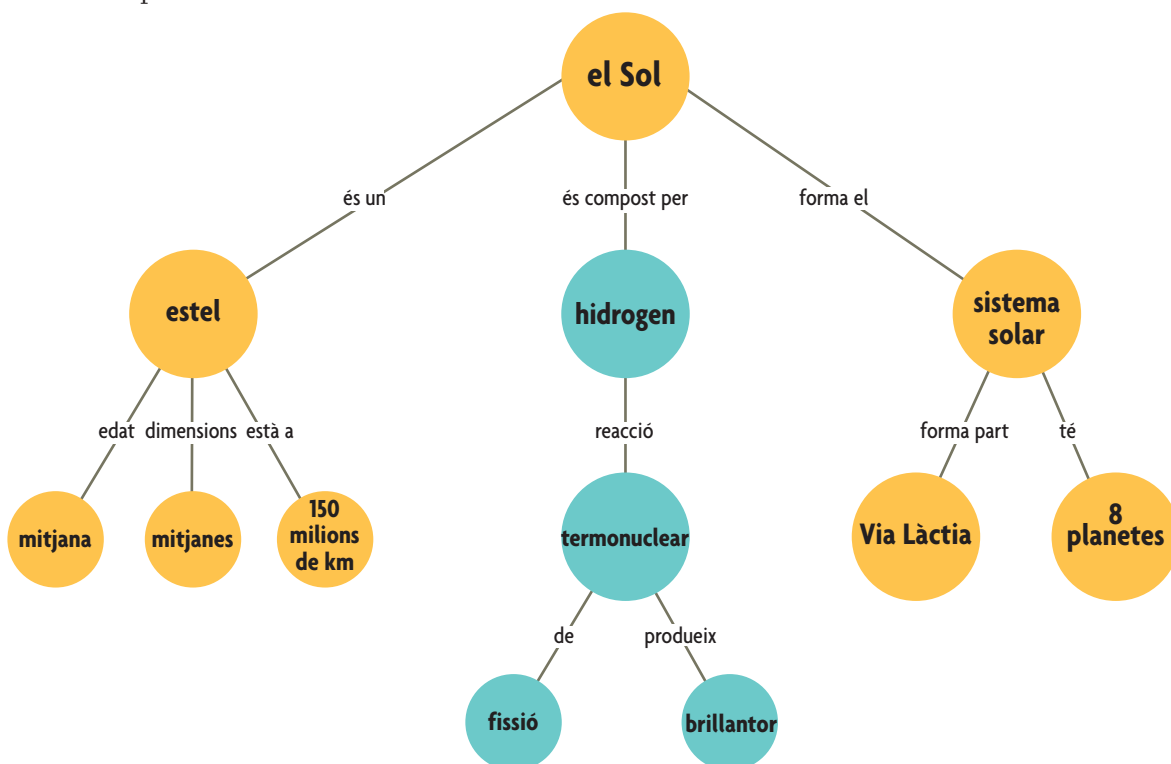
el Sol

és un

és compost per

forma el

estel

hidrogen

sistema solar

edat

dimensions

està a

reacció

forma part

té

mitjana

mitjanes

150 milions de km

termonuclear

Via Làctia

8 planetes

de

produeix

fissió

brillantor